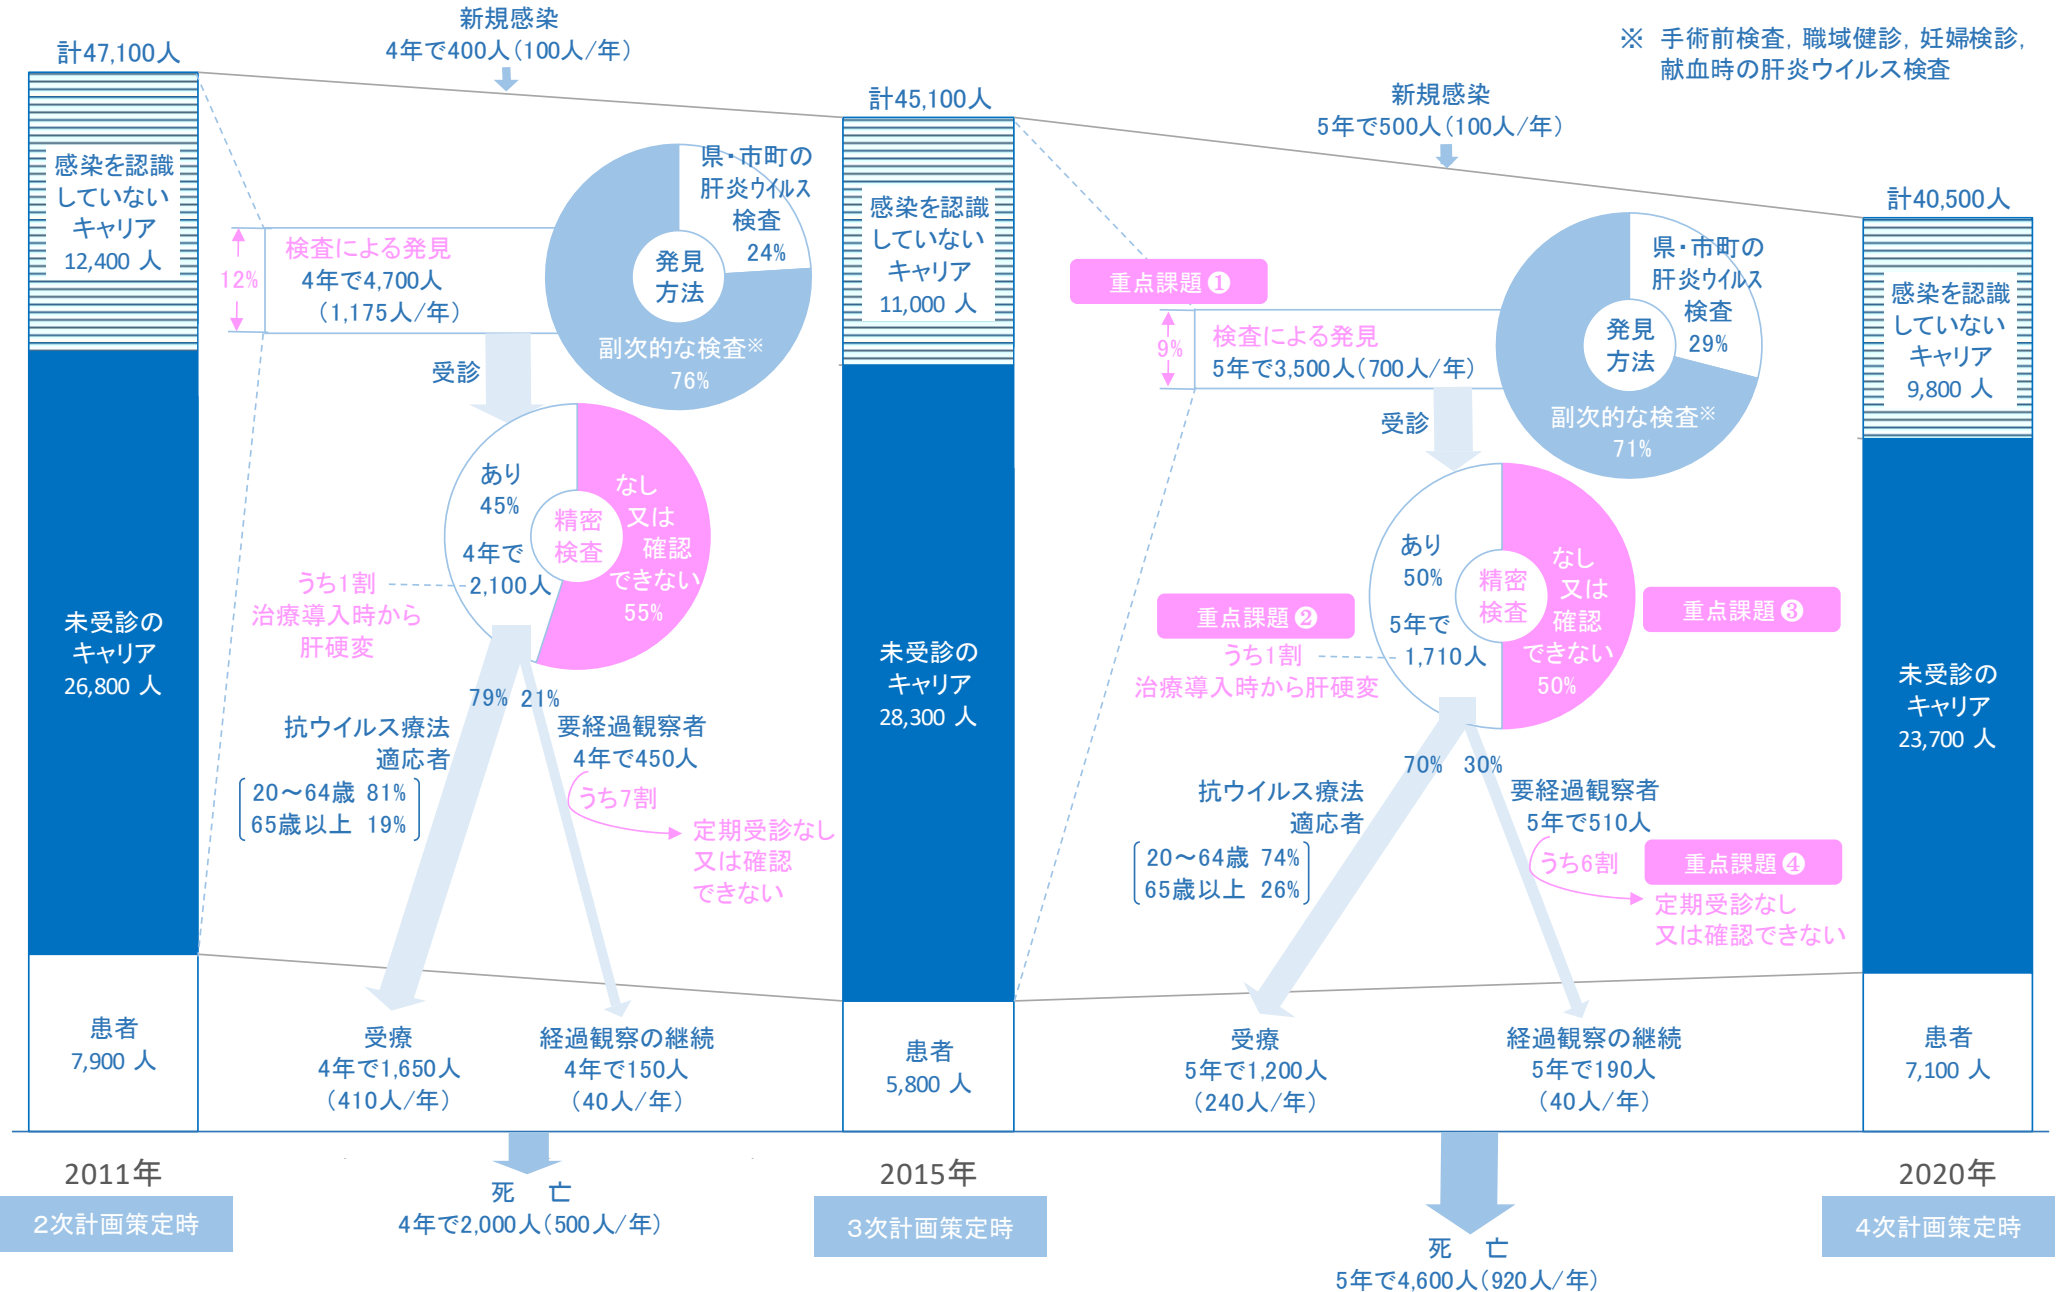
計47,100人

新規感染
4年で400人(100人/年)

※ 手術前検査，職域健診，妊婦検診，献血時の肝炎ウイルス検査

感染を認識していないキャリア
12,400 人

12%

検査による発見
4年で4,700人
(1,175人/年)

県・市町の肝炎ウイルス検査
24%

発見方法

副次的な検査※
76%

受診

あり
45%

4年で
2,100人

精密検査

なし
又は
確認
できない
55%

うち1割
治療導入時から
肝硬変

未受診のキャリア
26,800 人

79% 21%

抗ウイルス療法
適応者

20～64歳 81%
65歳以上 19%

要経過観察者
4年で450人

うち7割

定期受診なし
又は確認
できない

患者
7,900 人

受療
4年で1,650人
(410人/年)

経過観察の継続
4年で150人
(40人/年)

2011年
2次計画策定時

死 亡
4年で2,000人(500人/年)

計45,100人

感染を認識していないキャリア
11,000 人

未受診のキャリア
28,300 人

患者
5,800 人

2015年
3次計画策定時

新規感染
5年で500人(100人/年)

重点課題 ❶

9%

検査による発見
5年で3,500人(700人/年)

県・市町の肝炎ウイルス検査
29%

発見方法

副次的な検査※
71%

受診

あり
50%

5年で
1,710人

精密検査

なし
又は
確認
できない
50%

重点課題 ❷

うち1割
治療導入時から肝硬変

重点課題 ❸

70% 30%

抗ウイルス療法
適応者

20～64歳 74%
65歳以上 26%

要経過観察者
5年で510人

うち6割

重点課題 ❹

定期受診なし
又は確認できない

受療
5年で1,200人
(240人/年)

経過観察の継続
5年で190人
(40人/年)

死 亡
5年で4,600人(920人/年)

計40,500人

感染を認識していないキャリア
9,800 人

未受診のキャリア
23,700 人

患者
7,100 人

2020年
4次計画策定時